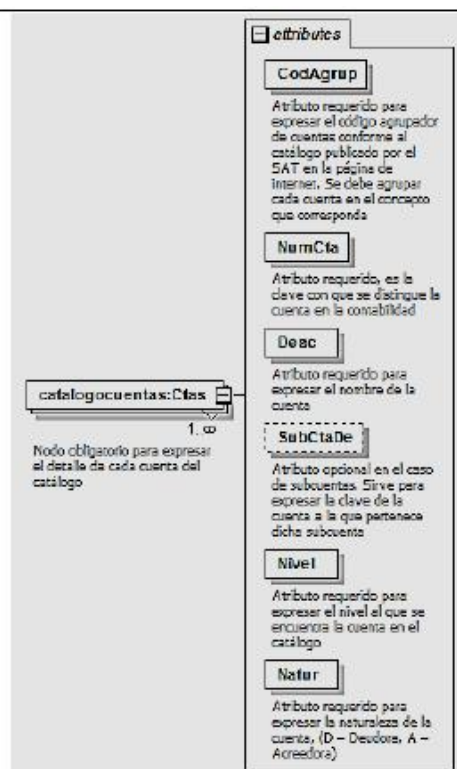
attributes

CodAgrup

Atributo requerido para expresar el código agrupador de cuentas conforme al catálogo publicado por el SAT en la página de internet. Se debe agrupar cada cuenta en el concepto que corresponda

NumCta

Atributo requerido, es la clave con que se distingue la cuenta en la contabilidad

Desc

Atributo requerido para expresar el nombre de la cuenta

catalogocuentas:Ctas

1..∞

Nodo obligatorio para expresar el detalle de cada cuenta del catálogo

SubCtaDe

Atributo opcional en el caso de subcuentas. Sirve para expresar la clave de la cuenta a la que pertenece dicha subcuenta

Nivel

Atributo requerido para expresar el nivel el que se encuentra la cuenta en el catálogo

Natur

Atributo requerido para expresar la naturaleza de la cuenta. (D – Deudora, A – Acreedora)